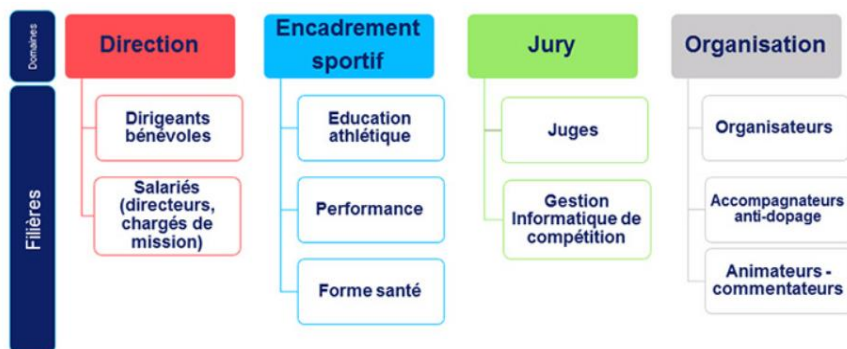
Domaines

Filières

Direction

Dirigeants bénévoles

Salariés (directeurs, chargés de mission)

Encadrement sportif

Education athlétique

Performance

Forme santé

Jury

Juges

Gestion Informatique de compétition

Organisation

Organisateurs

Accompagnateurs anti-dopage

Animateurs - commentateurs